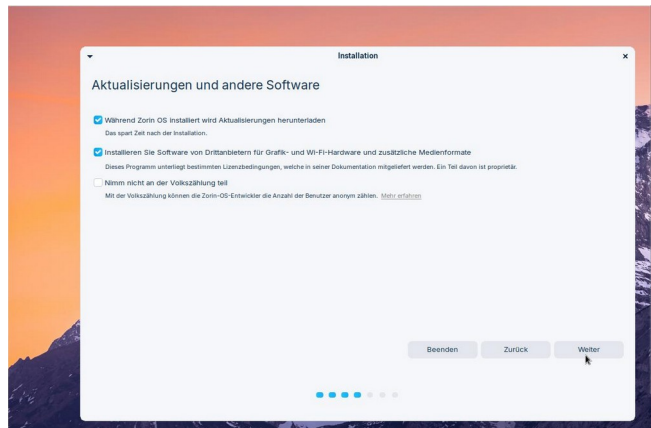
Installation

Aktualisierungen und andere Software

Während Zorin OS installiert wird Aktualisierungen herunterladen
Das spart Zeit nach der Installation.

Installieren Sie Software von Drittanbietern für Grafik- und Wi-Fi-Hardware und zusätzliche Medienformate
Dieses Programm unterliegt bestimmten Lizenzbedingungen, welche in seiner Dokumentation mitgeliefert werden. Ein Teil davon ist proprietär.

Nimm nicht an der Volkszählung teil
Mit der Volkszählung können die Zorin-OS-Entwickler die Anzahl der Benutzer anonym zählen. Mehr erfahren

Beenden
Zurück
Weiter